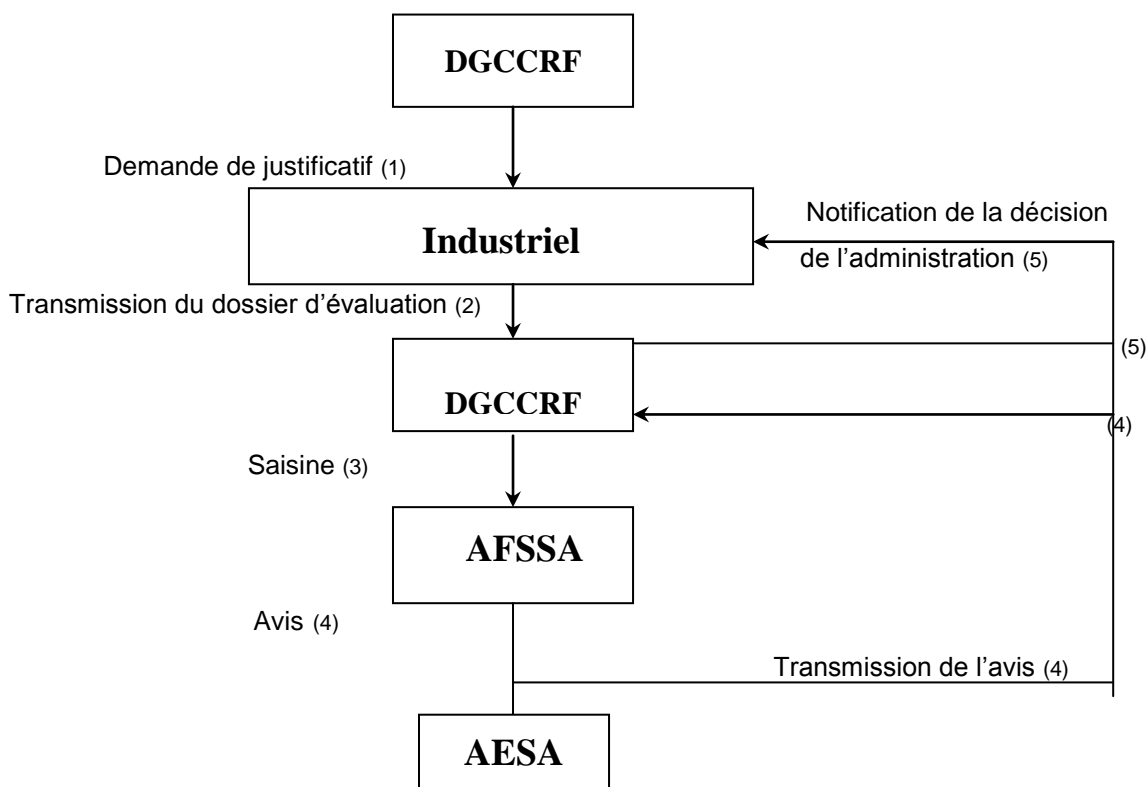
DGCCRF

Demande de justificatif (1)

Industriel

Notification de la décision de l’administration (5)

Transmission du dossier d’évaluation (2)

(5)

DGCCRF

(4)

Saisine (3)

AFSSA

Avis (4)

Transmission de l’avis (4)

AESA